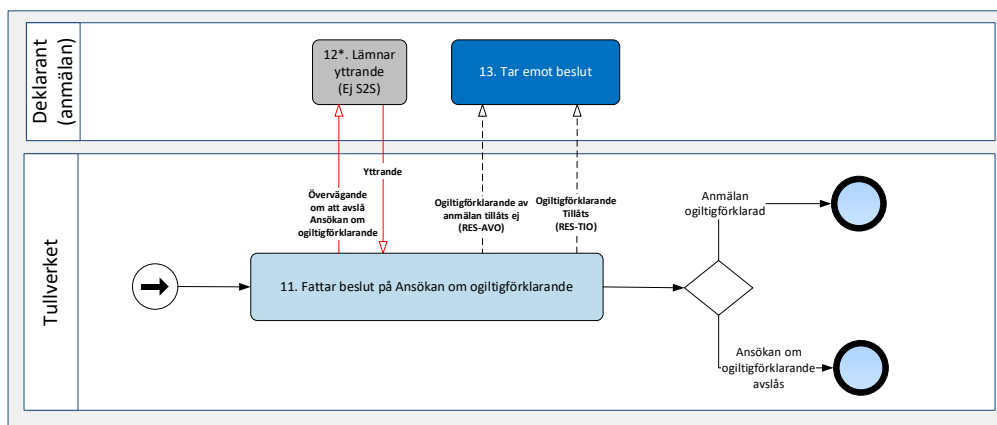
Deklarant (anmälan)

12*. Lämnar yttrande (Ej S2S)

13. Tar emot beslut

Tullverket

Yttrande

Övervägande om att avslå Ansökan om ogiltigförklarande

Ogiltigförklarande av anmälan tillåts ej (RES-AVO)

Ogiltigförklarande Tillåts (RES-TIO)

Anmälan ogiltigförklarad

11. Fattar beslut på Ansökan om ogiltigförklarande

Ansökan om ogiltigförklarande avslås